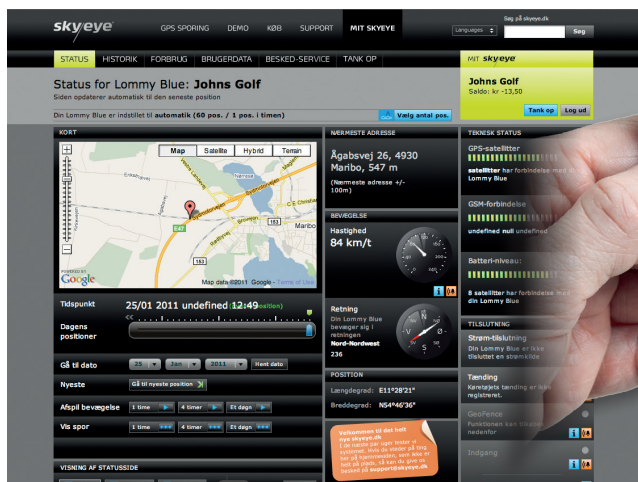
skyeye GPS SPORING DEMO KØB SUPPORT MIT SKYEYE

Languages Søg på skyeye.dk Søg

STATUS HISTORIK FORBRUG BRUGERDATA BESKED-SERVICE TANK OP

Status for Lommy Blue: Johns Golf

Siden opdaterer automatisk til den seneste position

Din Lommy Blue er indstillet til automatisk (60 pos. / 1 pos. i timen)

Vælg antal pos.

MIT skyeye

Johns Golf

Saldo: kr -13,50

Tank op Log ud

KORT

Map Satellite Hybrid Terrain

E47

153

Maribo

Map data ©2011 Google - Terms of Use

Google

NÆRMESTE ADRESSE

Ågabsvej 26, 4930 Maribo, 547 m

(Nærmeste adresse +/- 100m)

BEVÆGELSE

Hastighed

84 km/t

Retning

Din Lommy Blue bevæger sig i retningen

Nord-Nordwest

236

POSITION

Længdegrad: E11°28'21"

Breddegrad: N54°46'36"

TEKNISK STATUS

GPS-satellitter

satellitter har forbindelse med din Lommy Blue

GSM-forbindelse

undefined null undefined

Batteri-niveau:

8 satellitter har forbindelse med din Lommy Blue

TILSLUTNING

Strøm-tilslutning

Din Lommy Blue er ikke tilsluttet en strømkilde

Tænding

Køretøjets tænding er ikke registreret.

GeoFence

Funktionen kan tilkøbes nedenfor

Indgang

Tidspunkt

25/01 2011 undefined 12:49

Dagens positioner

Gå til dato

25 Jan 2011 Hent dato

Nyeste

Gå til nyeste position

Afspil bevægelse

1 time 4 timer Et døgn

Vis spor

1 time 4 timer Et døgn

Velkommen til det helt nye skyeye.dk

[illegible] support@skyeye.dk

VISNING AF STATUSSIDE